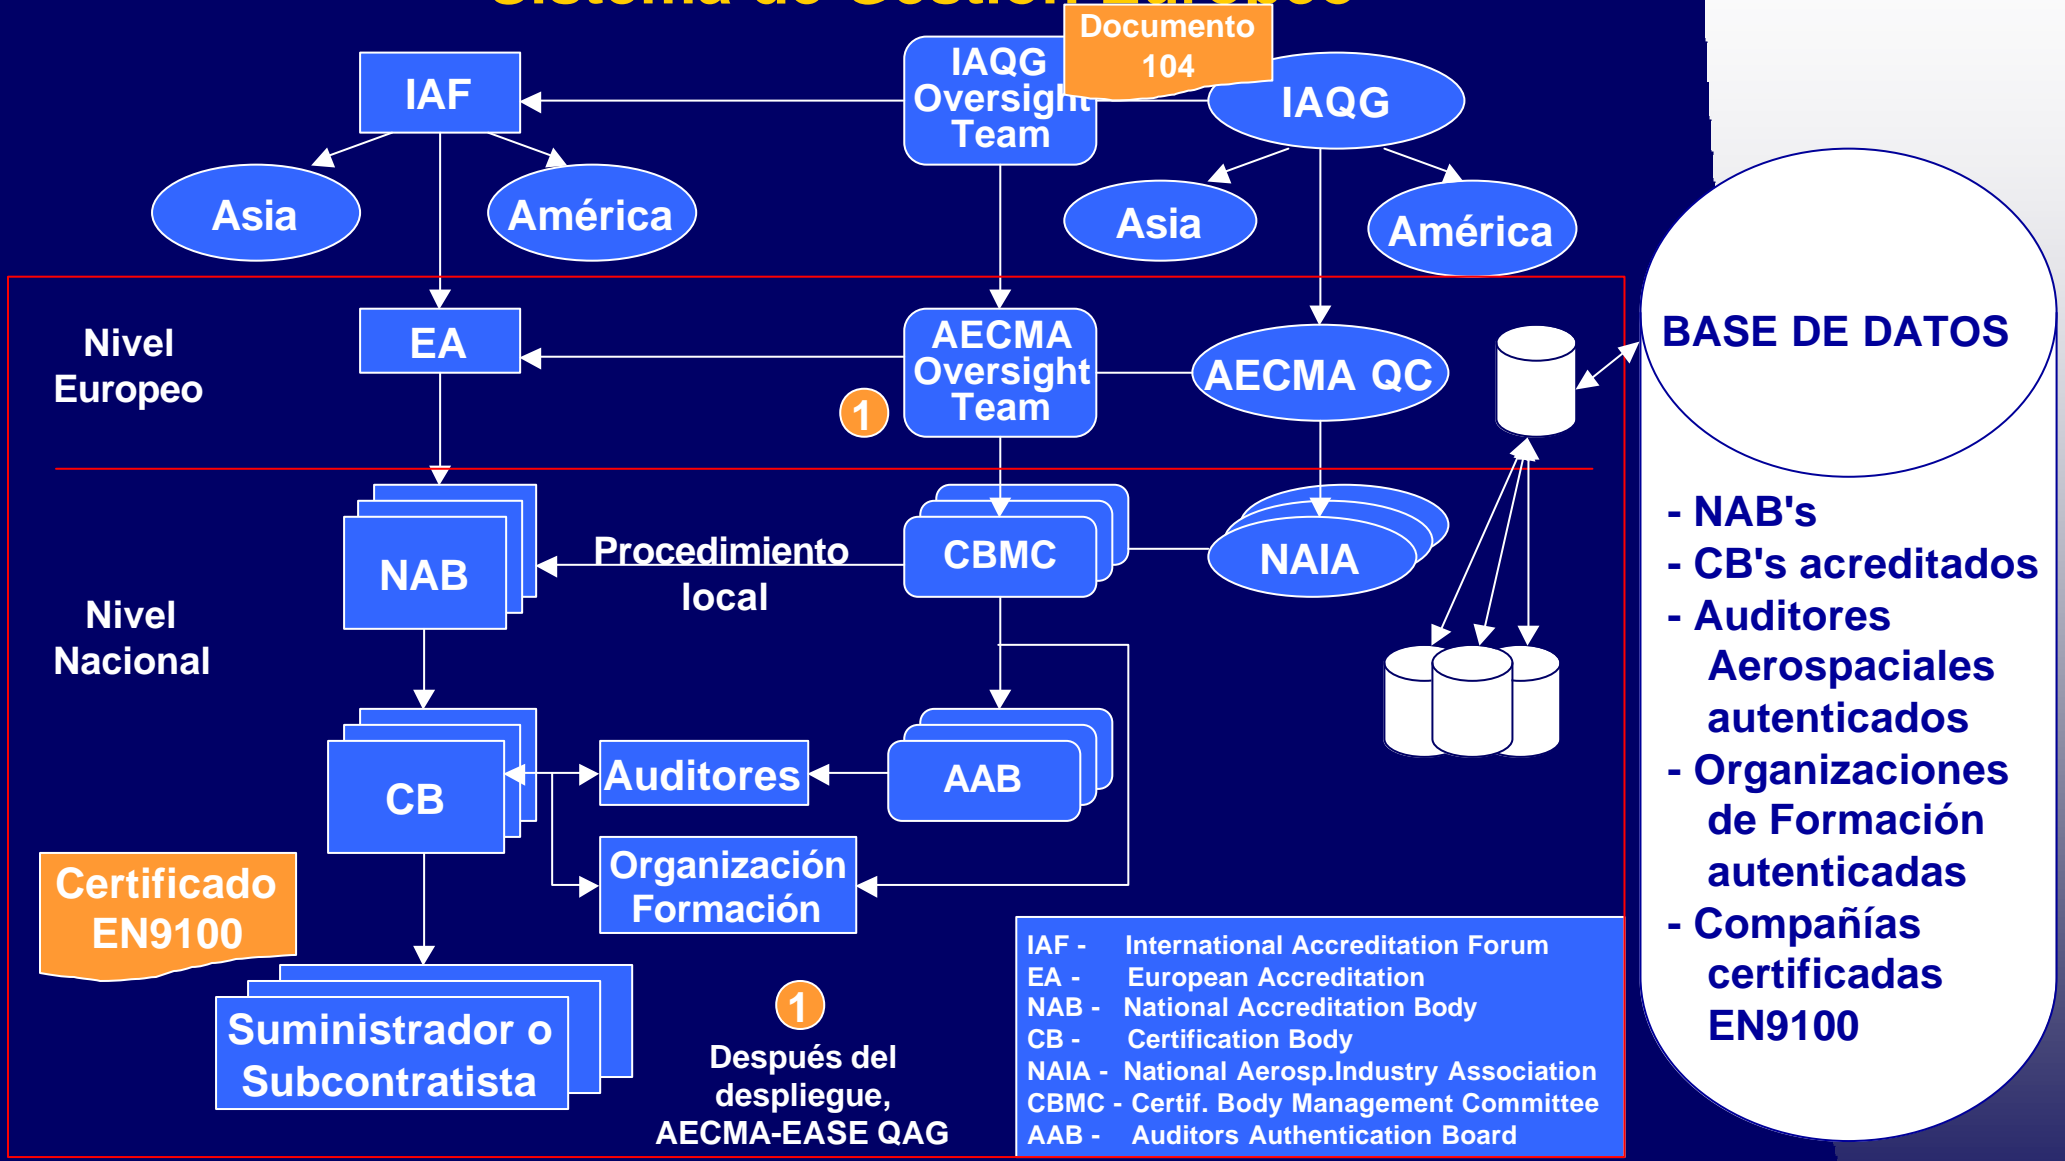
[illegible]

IAF

IAQG Oversight Team

Documento 104

IAQG

Asia

América

Asia

América

Nivel Europeo

EA

AECMA Oversight Team

1

AECMA QC

BASE DE DATOS

- NAB's
- CB's acreditados
- Auditores Aerospaciales autenticados
- Organizaciones de Formación autenticadas
- Compañías certificadas EN9100

Nivel Nacional

NAB

Procedimiento local

CBMC

NAIA

CB

Auditores

AAB

Organización Formación

Certificado EN9100

Suministrador o Subcontratista

1

Después del despliegue, AECMA-EASE QAG

IAF - International Accreditation Forum
EA - European Accreditation
NAB - National Accreditation Body
CB - Certification Body
NAIA - National Aerosp.Industry Association
CBMC - Certif. Body Management Committee
AAB - Auditors Authentication Board